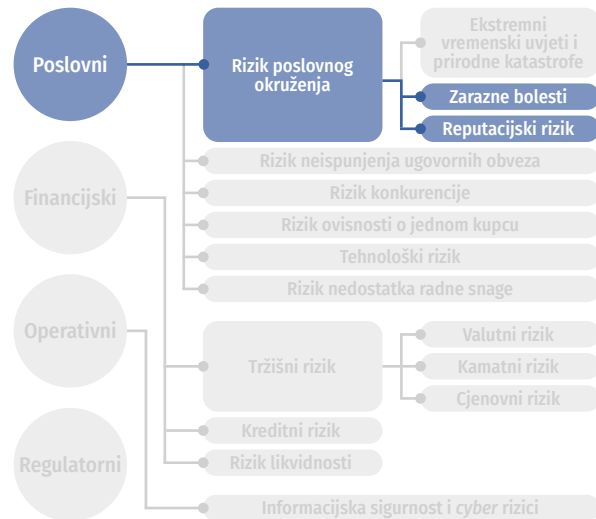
Poslovni

Rizik poslovnog okruženja

Ekstremni vremenski uvjeti i prirodne katastrofe

Zarazne bolesti

Reputacijski rizik

Rizik neispunjenja ugovornih obveza

Rizik konkurencije

Rizik ovisnosti o jednom kupcu

Tehnološki rizik

Rizik nedostatka radne snage

Financijski

Operativni

Tržišni rizik

Valutni rizik

Kamatni rizik

Cjenovni rizik

Kreditni rizik

Rizik likvidnosti

Regulatorni

Informacijska sigurnost i cyber rizici